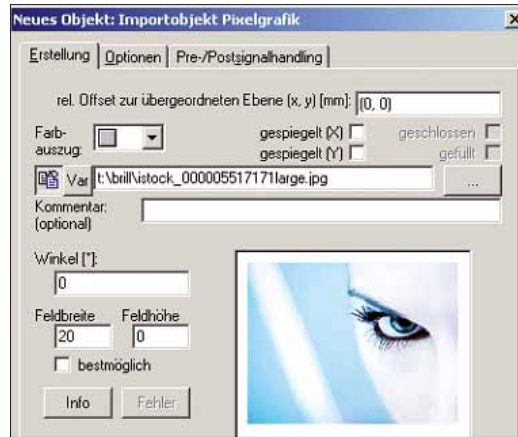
Neues Objekt: Importobjekt Pixelgrafik

Erstellung | Optionen | Pre-/Postsignalhandling

rel. Offset zur übergeordneten Ebene (x, y) [mm]: (0, 0)

Farbauszug:

gespiegelt (X)
gespiegelt (Y)
geschlossen
gefüllt

Var t:\brill\istock_000005517171large.jpg
...

Kommentar: (optional)

Winkel [°]:
0

Feldbreite
20
Feldhöhe
0

bestmöglich

Info
Fehler